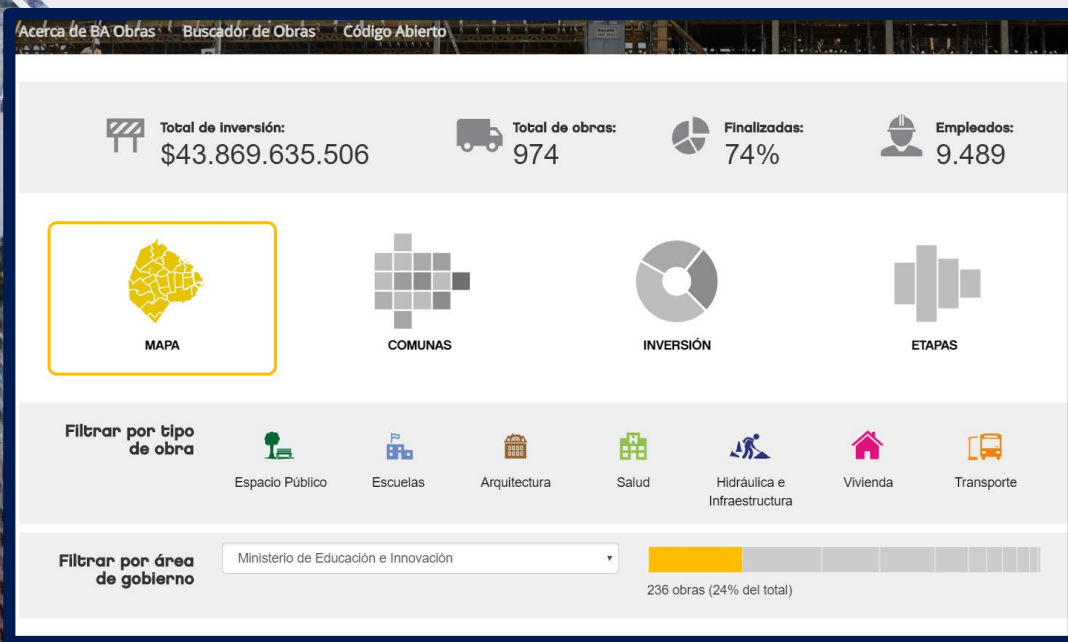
Acerca de BA Obras Buscador de Obras Código Abierto

Total de inversión:
$43.869.635.506

Total de obras:
974

Finalizadas:
74%

Empleados:
9.489

MAPA

COMUNAS

INVERSIÓN

ETAPAS

Filtrar por tipo de obra

Espacio Público

Escuelas

Arquitectura

Salud

Hidráulica e Infraestructura

Vivienda

Transporte

Filtrar por área de gobierno

Ministerio de Educación e Innovación

236 obras (24% del total)